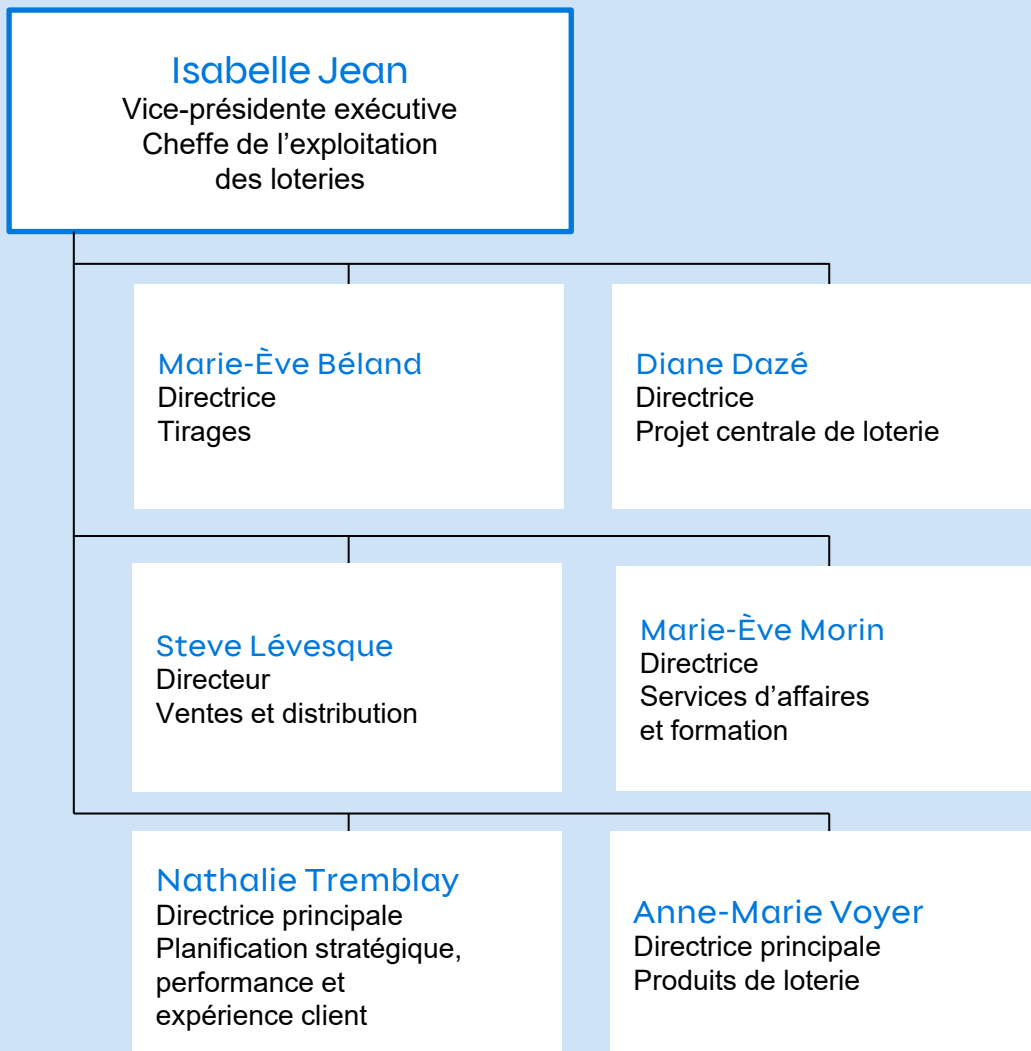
Isabelle Jean
Vice-présidente exécutive
Cheffe de l’exploitation des loteries

Marie-Ève Béland
Directrice
Tirages

Diane Dazé
Directrice
Projet centrale de loterie

Steve Lévesque
Directeur
Ventes et distribution

Marie-Ève Morin
Directrice
Services d’affaires et formation

Nathalie Tremblay
Directrice principale
Planification stratégique, performance et expérience client

Anne-Marie Voyer
Directrice principale
Produits de loterie